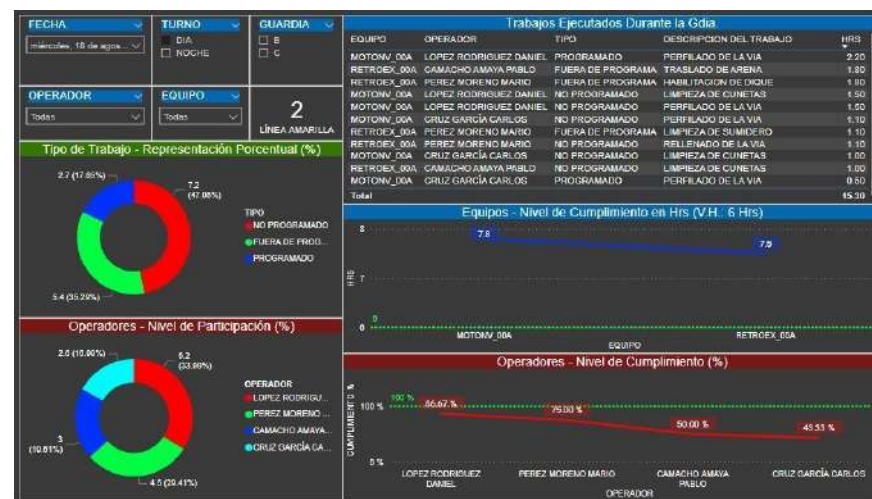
FECHA
miércoles, 18 de agos...

TURNO
DIA
NOCHE

GUARDIA
B
C

OPERADOR
Todas

EQUIPO
Todas

2
LÍNEA AMARILLA

Tipo de Trabajo - Representación Porcentual (%)

2.7 (17.65%)
7.2 (47.06%)
5.4 (35.29%)

TIPO
NO PROGRAMADO
FUERA DE PROG...
PROGRAMADO

Operadores - Nivel de Participación (%)

2.6 (16.99%)
5.2 (33.99%)
3 (19.61%)
4.5 (29.41%)

OPERADOR
LOPEZ RODRIGU...
PEREZ MORENO ...
CAMACHO AMAYA...
CRUZ GARCIA CA...

Trabajos Ejecutados Durante la Gdia.

| EQUIPO | OPERADOR | TIPO | DESCRIPCION DEL TRABAJO | HRS |
|---|---|---|---|---|
| MOTONV_00A | LOPEZ RODRIGUEZ DANIEL | PROGRAMADO | PERFILADO DE LA VIA | 2.20 |
| RETROEX_00A | CAMACHO AMAYA PABLO | FUERA DE PROGRAMA | TRASLADO DE ARENA | 1.80 |
| RETROEX_00A | PEREZ MORENO MARIO | FUERA DE PROGRAMA | HABILITACION DE DIQUE | 1.80 |
| MOTONV_00A | LOPEZ RODRIGUEZ DANIEL | NO PROGRAMADO | LIMPIEZA DE CUNETAS | 1.50 |
| MOTONV_00A | LOPEZ RODRIGUEZ DANIEL | NO PROGRAMADO | PERFILADO DE LA VIA | 1.50 |
| MOTONV_00A | CRUZ GARCIA CARLOS | NO PROGRAMADO | PERFILADO DE LA VIA | 1.10 |
| RETROEX_00A | PEREZ MORENO MARIO | FUERA DE PROGRAMA | LIMPIEZA DE SUMIDERO | 1.10 |
| RETROEX_00A | PEREZ MORENO MARIO | NO PROGRAMADO | RELLENADO DE LA VIA | 1.10 |
| MOTONV_00A | CRUZ GARCIA CARLOS | NO PROGRAMADO | LIMPIEZA DE CUNETAS | 1.00 |
| RETROEX_00A | CAMACHO AMAYA PABLO | NO PROGRAMADO | LIMPIEZA DE CUNETAS | 1.00 |
| MOTONV_00A | CRUZ GARCIA CARLOS | PROGRAMADO | PERFILADO DE LA VIA | 0.50 |
| Total | | | | 15.30 |

Equipos - Nivel de Cumplimiento en Hrs (V.H.: 6 Hrs)

8
7.8
7.5
7
0
6
HRS
MOTONV_00A
RETROEX_00A
EQUIPO

Operadores - Nivel de Cumplimiento (%)

100 %
100 %
86.67 %
75.00 %
50.00 %
49.53 %
0 %
CUMPLIMIENTO %
LOPEZ RODRIGUEZ DANIEL
PEREZ MORENO MARIO
CAMACHO AMAYA PABLO
CRUZ GARCIA CARLOS
OPERADOR